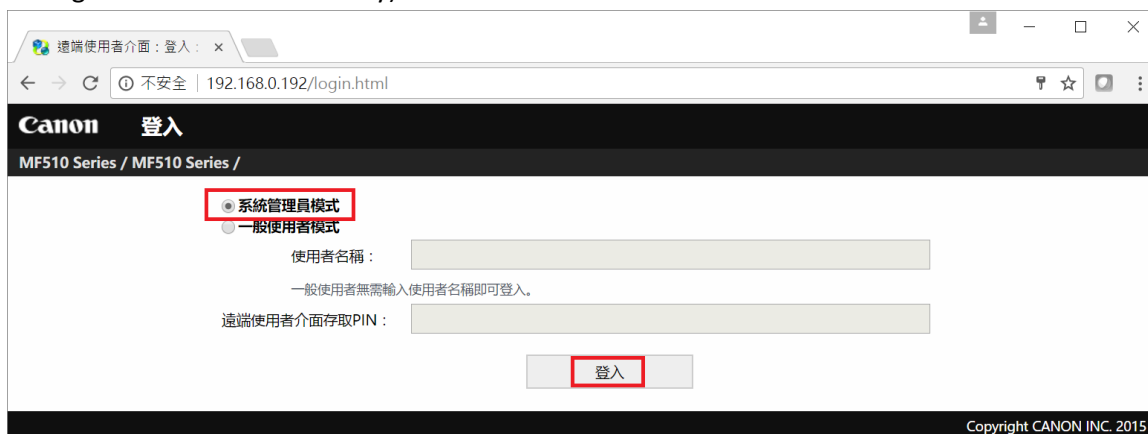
遠端使用者介面：登入： ×

不安全 | 192.168.0.192/login.html

Canon 登入

MF510 Series / MF510 Series /

系統管理員模式
一般使用者模式

使用者名稱：

一般使用者無需輸入使用者名稱即可登入。

遠端使用者介面存取PIN：

登入

Copyright CANON INC. 2015